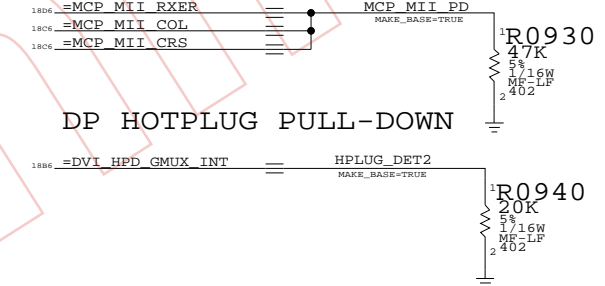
18D6 =MCP_MII_RXER
18C6 =MCP_MII_COL
18C6 =MCP_MII_CRS
MCP_MII_PD
MAKE_BASE=TRUE
1
R0930
47K
5%
1/16W
MF-LF
2 402

DP HOTPLUG PULL-DOWN

18B6 =DVI_HPD_GMUX_INT
HPLUG_DET2
MAKE_BASE=TRUE
1
R0940
20K
5%
1/16W
MF-LF
2 402